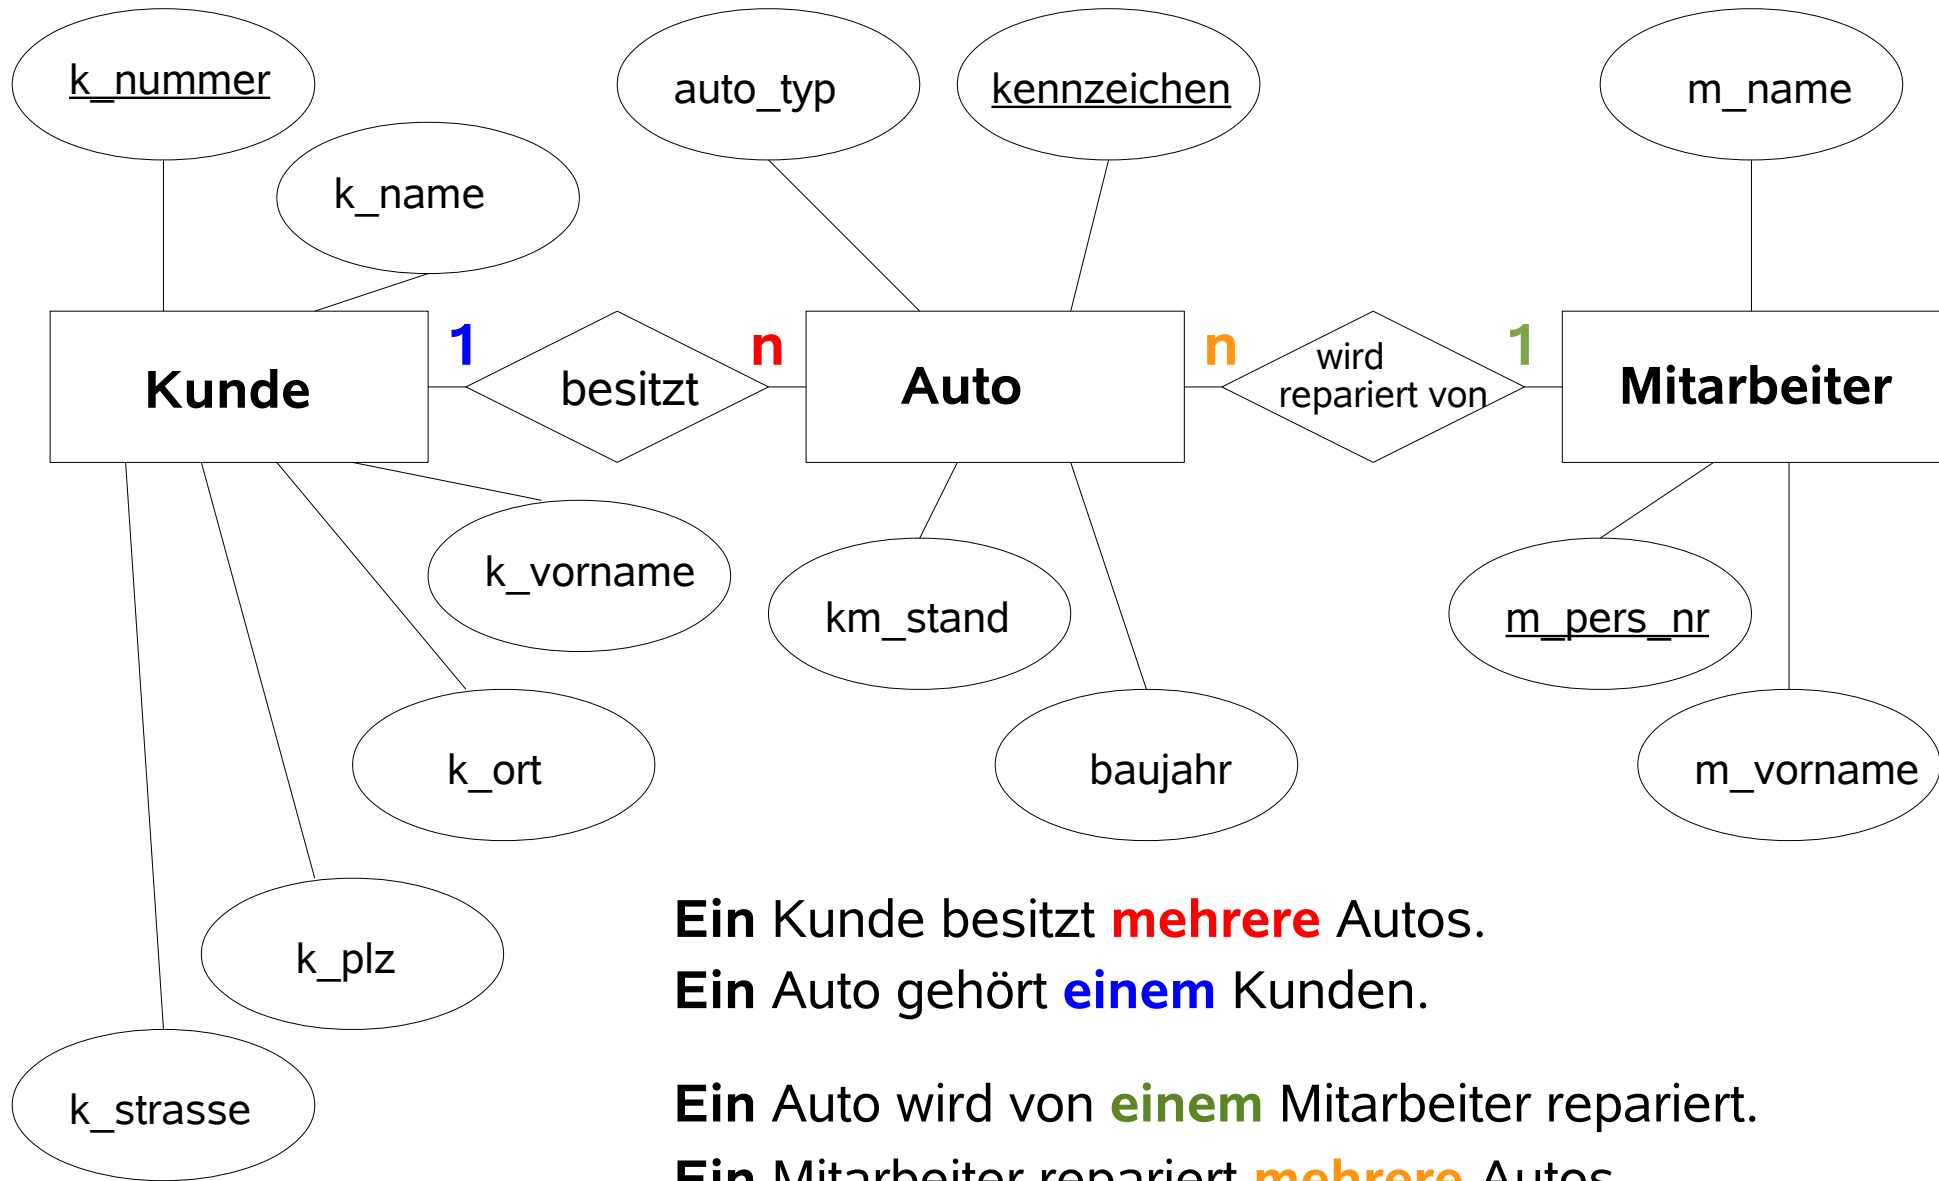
k_nummer

auto_typ

kennzeichen

m_name

k_name

1 besitzt n

Kunde

Auto

n wird repariert von 1

Mitarbeiter

k_vorname

km_stand

m_pers_nr

k_ort

baujahr

m_vorname

k_plz

k_strasse

**Ein** Kunde besitzt **mehrere** Autos.
**Ein** Auto gehört **einem** Kunden.

**Ein** Auto wird von **einem** Mitarbeiter repariert.
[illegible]